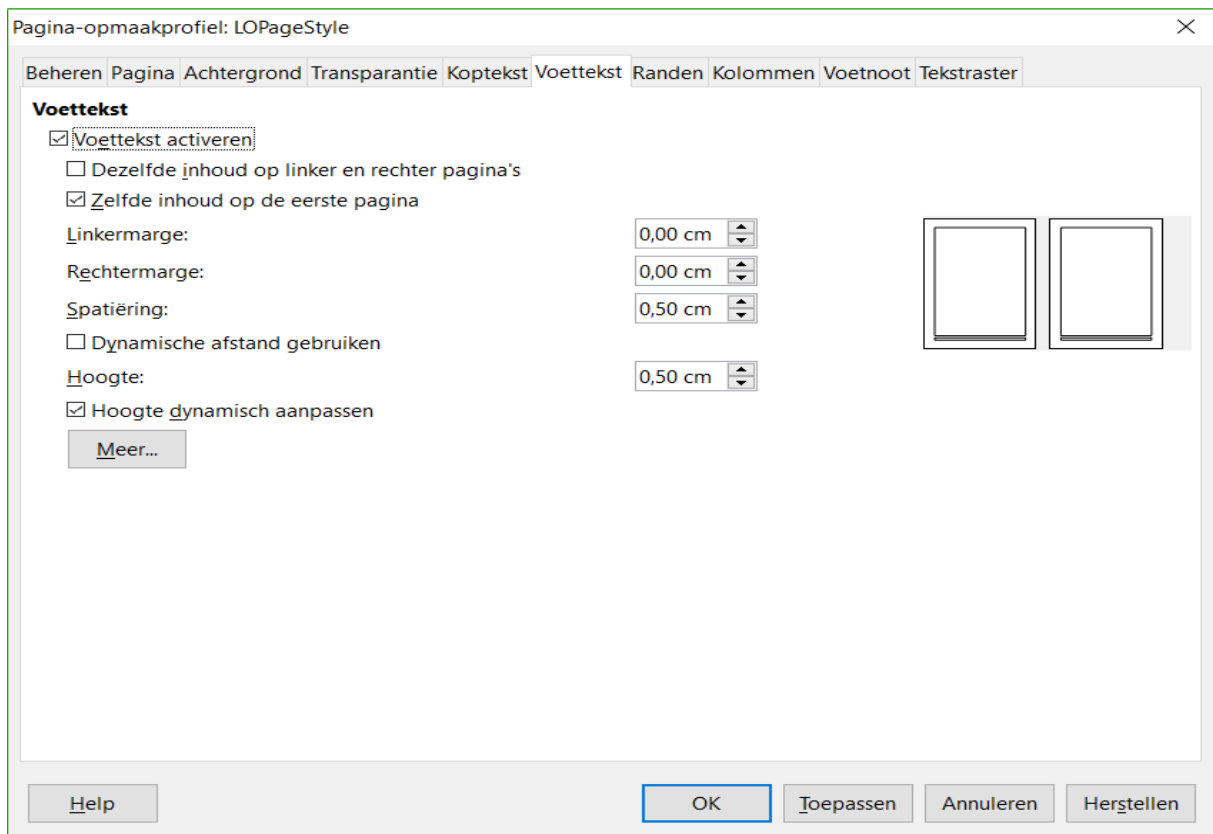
Pagina-opmaakprofiel: LOPageStyle

×

Beheren Pagina Achtergrond Transparantie Koptekst Voettekst Randen Kolommen Voetnoot Tekstraster

Voettekst

☑ Voettekst activeren

☐ Dezelfde inhoud op linker en rechter pagina's

☑ Zelfde inhoud op de eerste pagina

Linkermarge: 0,00 cm

Rechtermarge: 0,00 cm

Spatiëring: 0,50 cm

☐ Dynamische afstand gebruiken

Hoogte: 0,50 cm

☑ Hoogte dynamisch aanpassen

Meer...

Help

OK

Toepassen

Annuleren

Herstellen